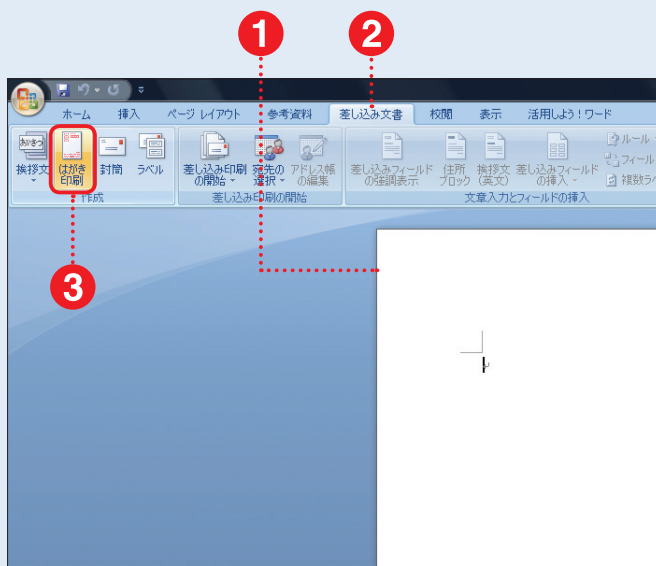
1
2
ホーム　挿入　ページ レイアウト　参考資料　差し込み文書　校閲　表示　活用しよう！ワード
あいさつ
挨拶文　はがき印刷　封筒　ラベル
作成
差し込み印刷の開始　宛先の選択　アドレス帳の編集
差し込み印刷の開始
差し込みフィールドの強調表示　住所ブロック　挨拶文(英文)　差し込みフィールドの挿入
ルール
フィールド
複数ラ
文章入力とフィールドの挿入
3